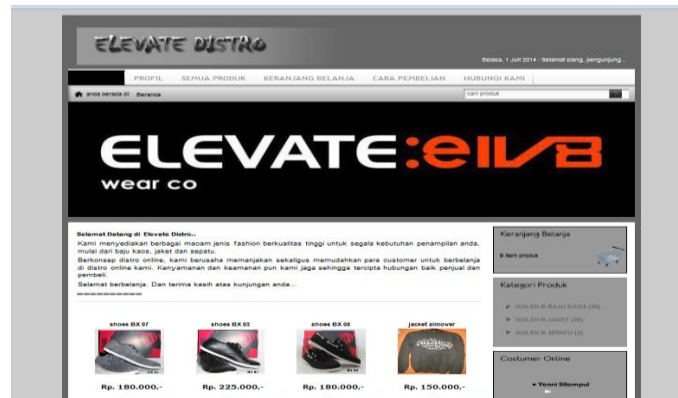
ELEVATE DISTRO

Selasa, 1 Juli 2014 : Selamat siang, pengunjung...

PROFIL SEMUA PRODUK KERANJANG BELANJA CARA PEMBELIAN HUBUNGI KAMI

anda berada di : Beranda

cari produk

ELEVATE:elVB
wear co

Selamat Datang di Elevate Distro..

Kami menyediakan berbagai macam jenis fashion berkualitas tinggi untuk segala kebutuhan penampilan anda, mulai dari baju kaos, jaket dan sepatu.

Berkonsep distro online, kami berusaha memanjakan sekaligus memudahkan para customer untuk berbelanja di distro online kami. Kenyamanan dan keamanan pun kami jaga sehingga tercipta hubungan baik penjual dan pembeli.

Selamat berbelanja. Dan terima kasih atas kunjungan anda...

shoes BX 07
Rp. 180.000,-

shoes BX 03
Rp. 225.000,-

shoes BX 08
Rp. 180.000,-

jacket simover
Rp. 150.000,-

Keranjang Belanja
0 item produk

Kategori Produk
KOLEKSI BAJU KAOS (30)
KOLEKSI JAKET (30)
KOLEKSI SEPATU (5)

Costumer Online
Yenni Sitompul